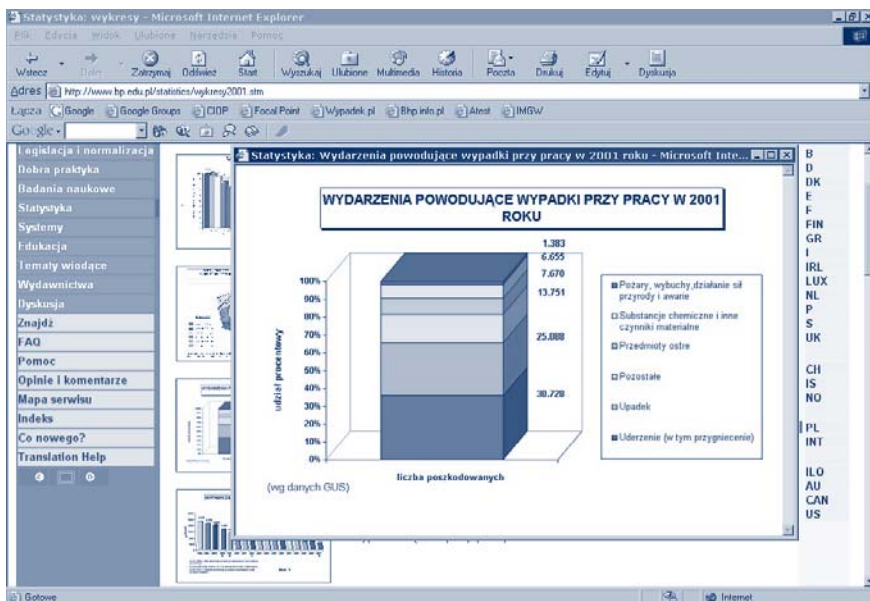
Statystyka: wykresy - Microsoft Internet Explorer

Plik Edycja Widok Ulubione Narzędzia Pomoc

Wstecz Dalej Zatrzymaj Odśwież Start Wyszukaj Ulubione Multimedia Historia Poczta Drukuj Edytuj Dyskusja

Adres http://www.bp.edu.pl/statistics/wykresy2001.stm

Łącza Google Google Groups CIOP Focal Point Wypadek.pl Bhp.info.pl Atest IMGW

Google

Legislacja i normalizacja
Dobra praktyka
Badania naukowe
Statystyka
Systemy
Edukacja
Tematy wiodące
Wydawnictwa
Dyskusja
Znajdź
FAQ
Pomoc
Opinie i komentarze
Mapa serwisu
Indeks
Co nowego?
Translation Help

Statystyka: Wydarzenia powodujące wypadki przy pracy w 2001 roku - Microsoft Inte...

WYDARZENIA POWODUJĄCE WYPADKI PRZY PRACY W 2001 ROKU

udział procentowy

100%
90%
80%
70%
60%
50%
40%
30%
20%
10%
0%

1.383
6.655
7.670
13.751
25.088
30.728

liczba poszkodowanych

(wg danych GUS)

Pożary, wybuchy, działanie sił przyrody i awarie
Substancje chemiczne i inne czynniki materialne
Przedmioty ostre
Pozostałe
Upadek
Uderzenie (w tym przygniecenie)

B
D
DK
E
F
FIN
GR
I
IRL
LUX
NL
P
S
UK

CH
IS
NO

PL
INT

ILO
AU
CAN
US

Gotowe
Internet